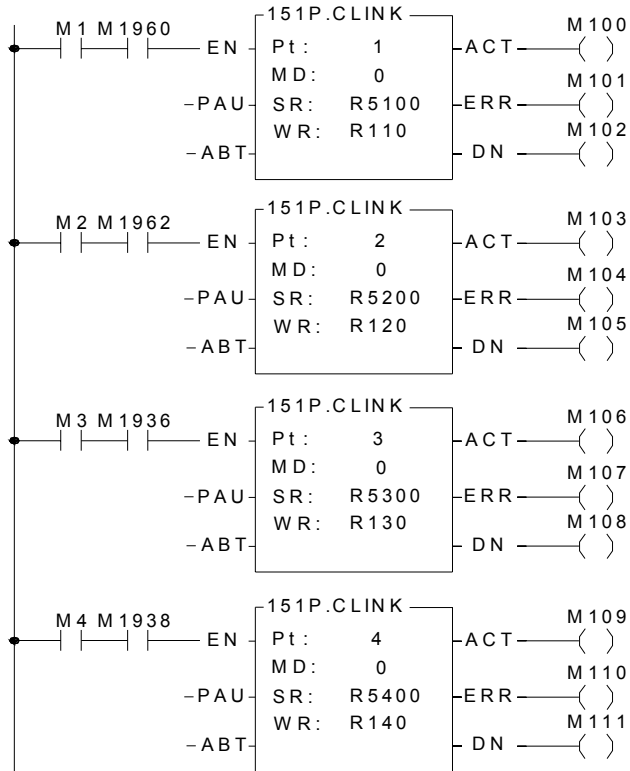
M1 M1960
EN
151P.CLINK
Pt: 1
MD: 0
SR: R5100
WR: R110
PAU
ABT
ACT
ERR
DN
M100
M101
M102

M2 M1962
EN
151P.CLINK
Pt: 2
MD: 0
SR: R5200
WR: R120
PAU
ABT
ACT
ERR
DN
M103
M104
M105

M3 M1936
EN
151P.CLINK
Pt: 3
MD: 0
SR: R5300
WR: R130
PAU
ABT
ACT
ERR
DN
M106
M107
M108

M4 M1938
EN
151P.CLINK
Pt: 4
MD: 0
SR: R5400
WR: R140
PAU
ABT
ACT
ERR
DN
M109
M110
M111